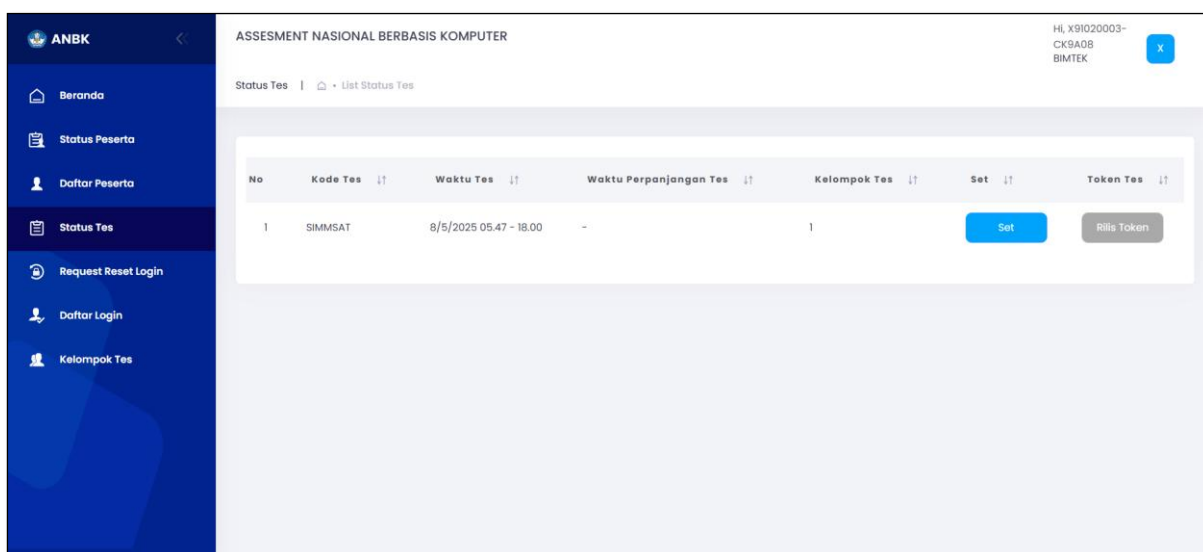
ANBK

Beranda

Status Peserta

Daftar Peserta

Status Tes

Request Reset Login

Daftar Login

Kelompok Tes

ASSESMENT NASIONAL BERBASIS KOMPUTER

Hi, X91020003-CK9A08
BIMTEK

X

Status Tes | List Status Tes

| No | Kode Tes | Waktu Tes | Waktu Perpanjangan Tes | Kelompok Tes | Set | Token Tes |
|---|---|---|---|---|---|---|
| 1 | SIMMSAT | 8/5/2025 05.47 - 18.00 | - | 1 | Set | Rilis Token |